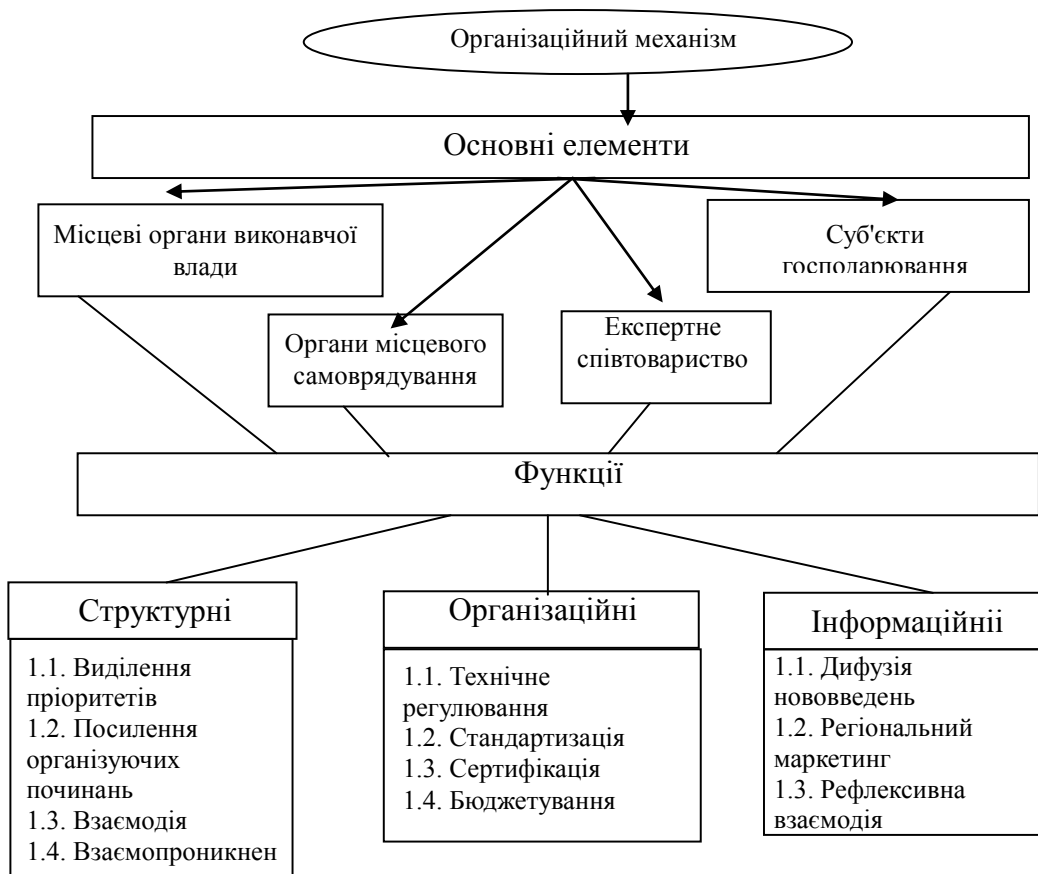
Організаційний механізм

Основні елементи

Місцеві органи виконавчої влади

Суб'єкти господарювання

Органи місцевого самоврядування

Експертне співтовариство

Функції

Структурні

1.1. Виділення пріоритетів
1.2. Посилення організуючих починань
1.3. Взаємодія
1.4. Взаємопроникнен

Організаційні

1.1. Технічне регулювання
1.2. Стандартизація
1.3. Сертифікація
1.4. Бюджетування

Інформаційнії

1.1. Дифузія нововведень
1.2. Регіональний маркетинг
1.3. Рефлексивна взаємодія